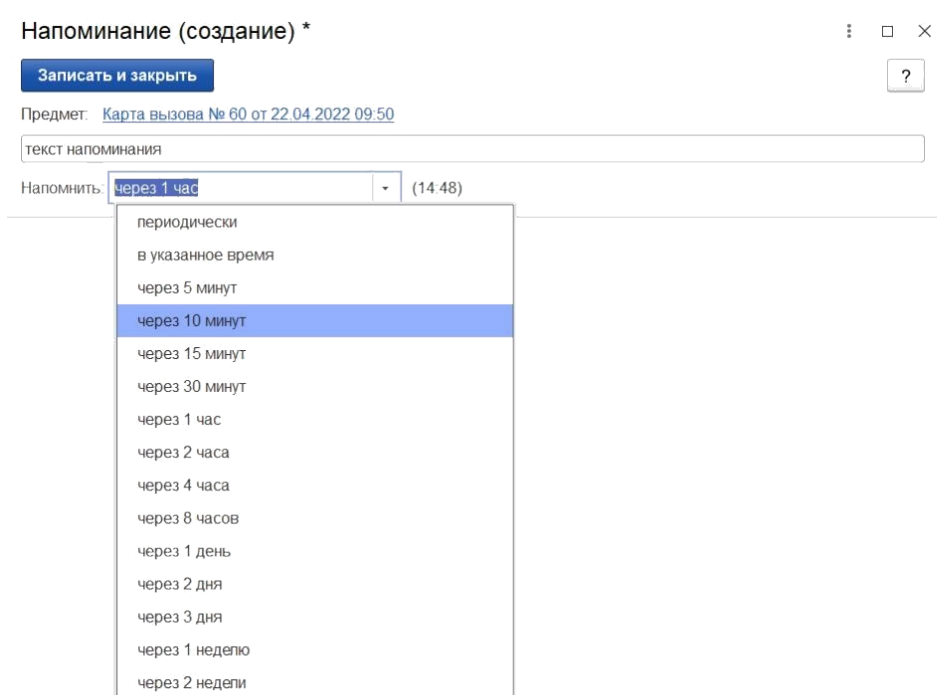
Напоминание (создание) *

Записать и закрыть

?

Предмет: Карта вызова № 60 от 22.04.2022 09:50

текст напоминания

Напомнить: через 1 час (14:48)

периодически
в указанное время
через 5 минут
через 10 минут
через 15 минут
через 30 минут
через 1 час
через 2 часа
через 4 часа
через 8 часов
через 1 день
через 2 дня
через 3 дня
через 1 неделю
через 2 недели